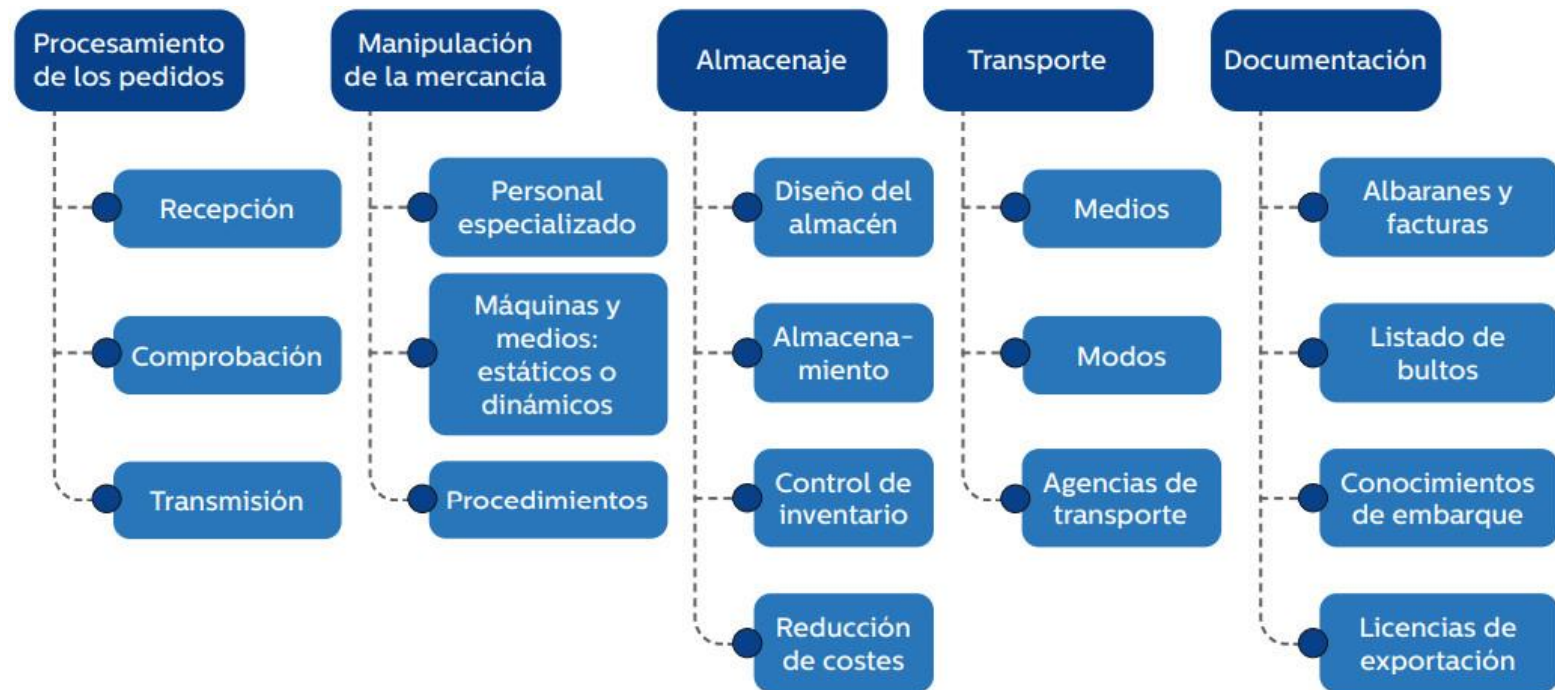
Procesamiento de los pedidos

Recepción

Comprobación

Transmisión

Manipulación de la mercancía

Personal especializado

Máquinas y medios: estáticos o dinámicos

Procedimientos

Almacenaje

Diseño del almacén

Almacenamiento

Control de inventario

Reducción de costes

Transporte

Medios

Modos

Agencias de transporte

Documentación

Albaranes y facturas

Listado de bultos

Conocimientos de embarque

Licencias de exportación